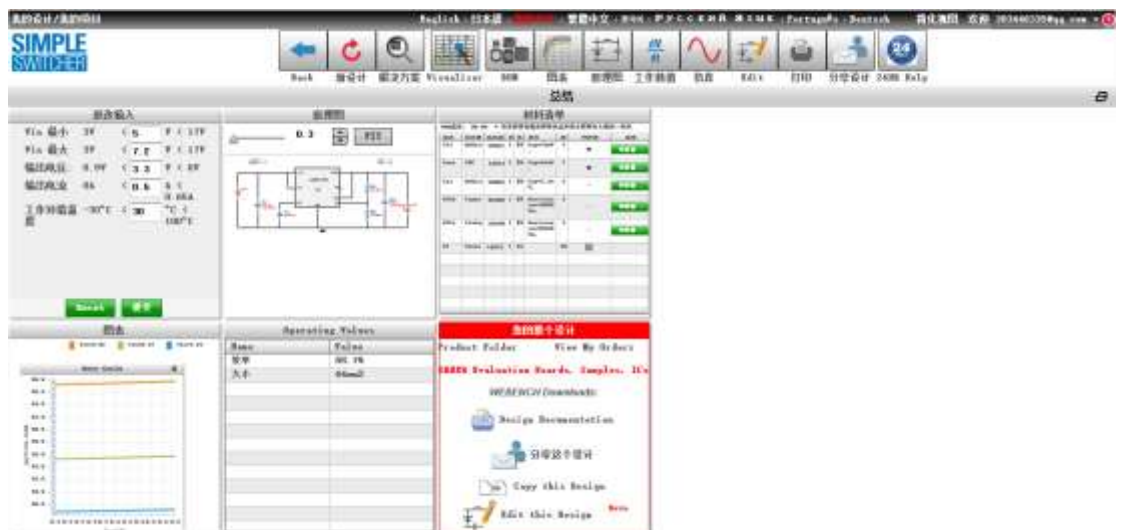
我的设计/我的项目

English | 日本語 | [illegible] | 繁體中文 | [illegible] | Português | Deutsch

简化海图 欢迎 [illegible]

SIMPLE SWITCHER

Back 新设计 解决方案 Visualizer BOM 图表 原理图 工作特性 仿真 Edit 打印 分享设计 24HR Help

总览

器件输入

Vin 最小 3V ( 5 V < 17V

Vin 最大 3V ( 7.2 V < 17V

输出电压 0.9V ( 3.3 V < 5V

输出电流 0A ( 0.5 A < 0.65A

工作环境温度 -30°C ( 30 °C < 100°C

Reset 更新

原理图

0.3 Fit

材料清单

图表

Operating Values

| Name | Value |
|---|---|
| 效率 | 86.1% |
| 大小 | 64mm2 |

我的整个设计

Product Folder View My Orders

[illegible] Evaluation Boards, Samples, ICs

WEBENCH Downloads

Design Documentation

分享这个设计

Copy this Design

Edit this Design New